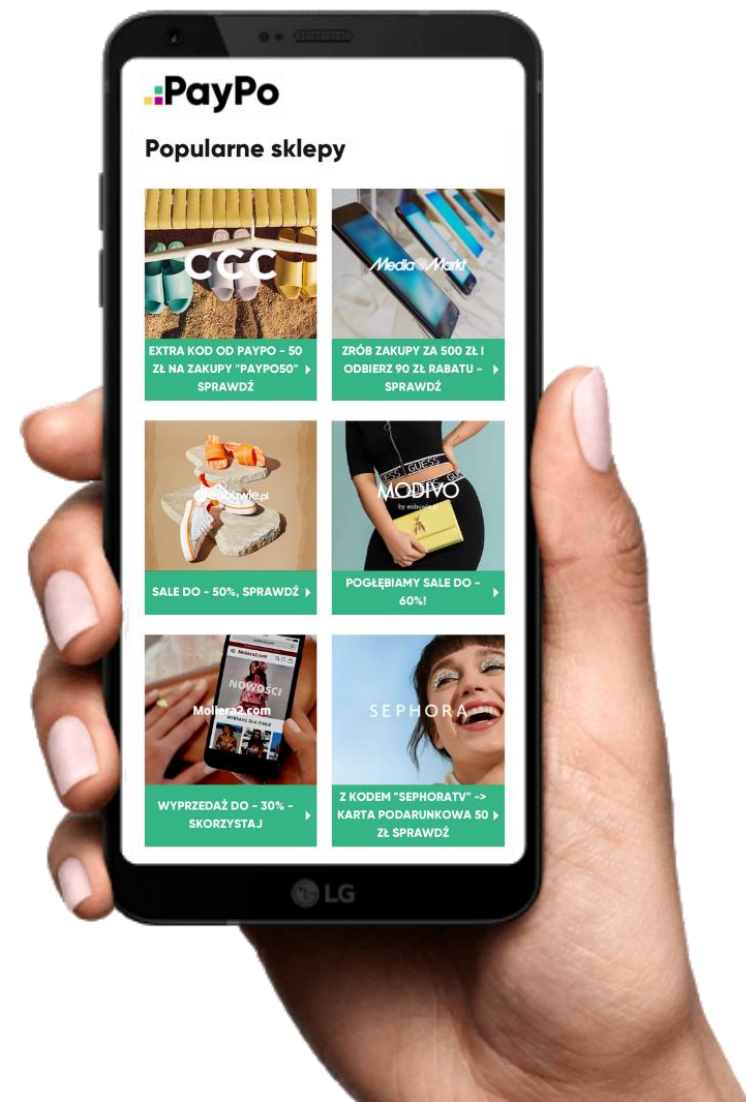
PayPo

Popularne sklepy

CCC

EXTRA KOD OD PAYPO - 50 ZŁ NA ZAKUPY "PAYPO50" SPRAWDŹ

MediaMarkt

ZRÓB ZAKUPY ZA 500 ZŁ I ODBIERZ 90 ZŁ RABATU - SPRAWDŹ

eobuwie.pl

SALE DO - 50%, SPRAWDŹ

MODIVO
by eobuwie.pl

POGŁĘBIAMY SALE DO - 60%!

Moliera2.com

NOWOŚCI

WYPRZEDAŻ DO - 30% - SKORZYSTAJ

SEPHORA

Z KODEM "SEPHORATV" -> KARTA PODARUNKOWA 50 ZŁ SPRAWDŹ

LG